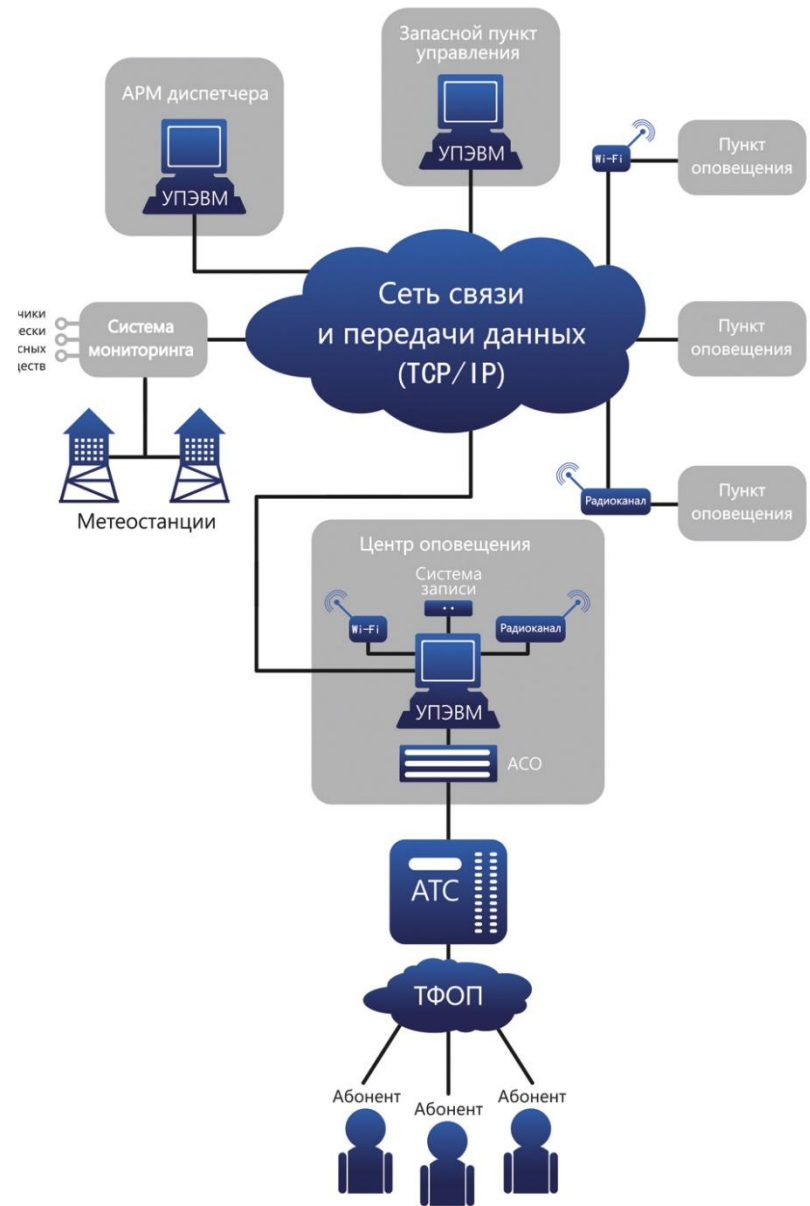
Запасной пункт управления

УПЭВМ

АРМ диспетчера

УПЭВМ

Wi-Fi

Пункт оповещения

чики
ески
сных
еств

Система мониторинга

Сеть связи и передачи данных (TCP/IP)

Пункт оповещения

Метеостанции

Радиоканал

Пункт оповещения

Центр оповещения

Система записи

Wi-Fi

Радиоканал

УПЭВМ

АСО

АТС

ТФОП

Абонент

Абонент

Абонент